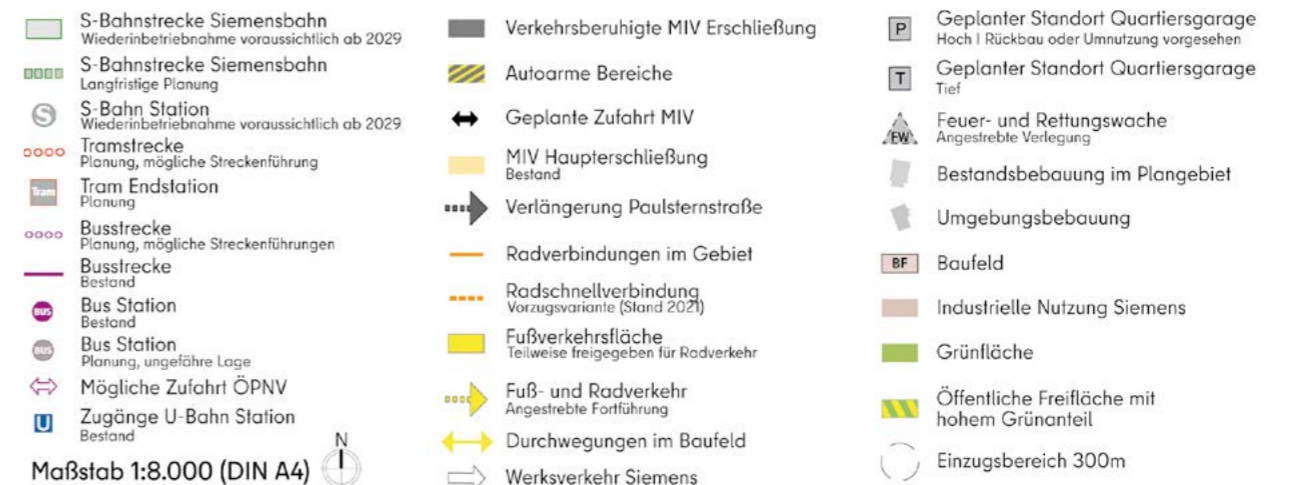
S-Bahnstrecke Siemensbahn
Wiederinbetriebnahme voraussichtlich ab 2029

S-Bahnstrecke Siemensbahn
Langfristige Planung

S
S-Bahn Station
Wiederinbetriebnahme voraussichtlich ab 2029

Tramstrecke
Planung, mögliche Streckenführung

Tram
Tram Endstation
Planung

Busstrecke
Planung, mögliche Streckenführungen

Busstrecke
Bestand

BUS
Bus Station
Bestand

BUS
Bus Station
Planung, ungefähre Lage

Mögliche Zufahrt ÖPNV

U
Zugänge U-Bahn Station
Bestand

Maßstab 1:8.000 (DIN A4)

N

Verkehrsberuhigte MIV Erschließung

Autoarme Bereiche

Geplante Zufahrt MIV

MIV Haupterschließung
Bestand

Verlängerung Paulsternstraße

Radverbindungen im Gebiet

Radschnellverbindung
Vorzugsvariante (Stand 2021)

Fußverkehrsfläche
Teilweise freigegeben für Radverkehr

Fuß- und Radverkehr
Angestrebte Fortführung

Durchwegungen im Baufeld

Werksverkehr Siemens

P
Geplanter Standort Quartiersgarage
Hoch I Rückbau oder Umnutzung vorgesehen

T
Geplanter Standort Quartiersgarage
Tief

FW
Feuer- und Rettungswache
Angestrebte Verlegung

Bestandsbebauung im Plangebiet

Umgebungsbebauung

BF
Baufeld

Industrielle Nutzung Siemens

Grünfläche

Öffentliche Freifläche mit hohem Grünanteil

Einzugsbereich 300m